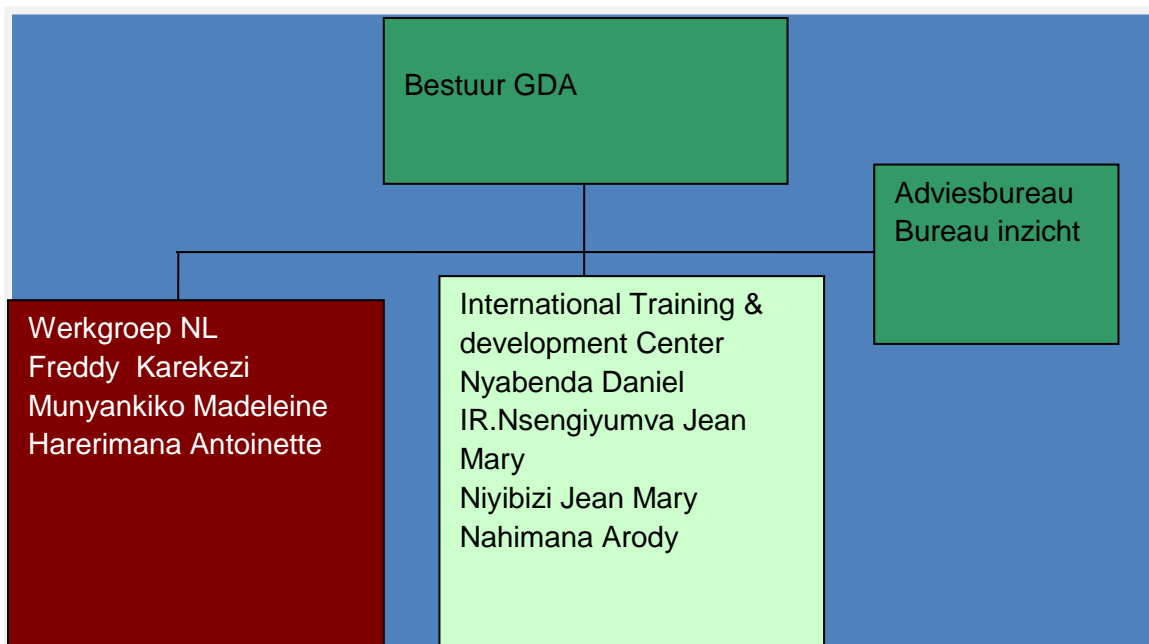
Bestuur GDA

Adviesbureau
Bureau inzicht

Werkgroep NL
Freddy Karekezi
Munyankiko Madeleine
Harerimana Antoinette

International Training & development Center
Nyabenda Daniel
IR.Nsengiyumva Jean Mary
Niyibizi Jean Mary
Nahimana Arody